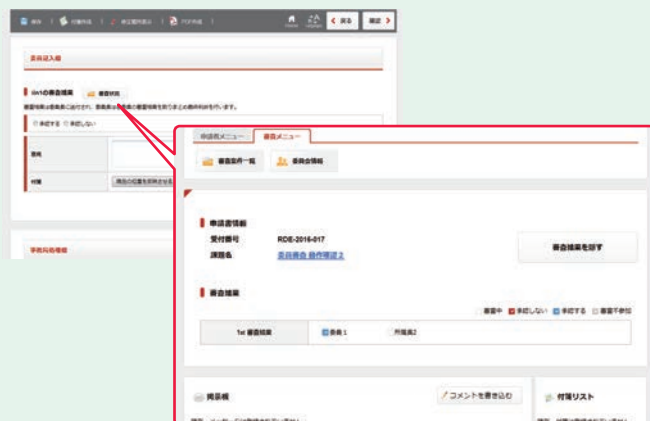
申請者メニュー 審査メニュー

審査案件一覧 委員会情報

申請書情報
受付番号 RDE-2016-017
課題名 委員審査 操作確認2

審査結果を出す

審査結果
審査中 承認しない 承認する 審査不参加

1st 審査結果 委員1 所属長2

掲示板
コメントを書き込む

付箋リスト

戻る 確定